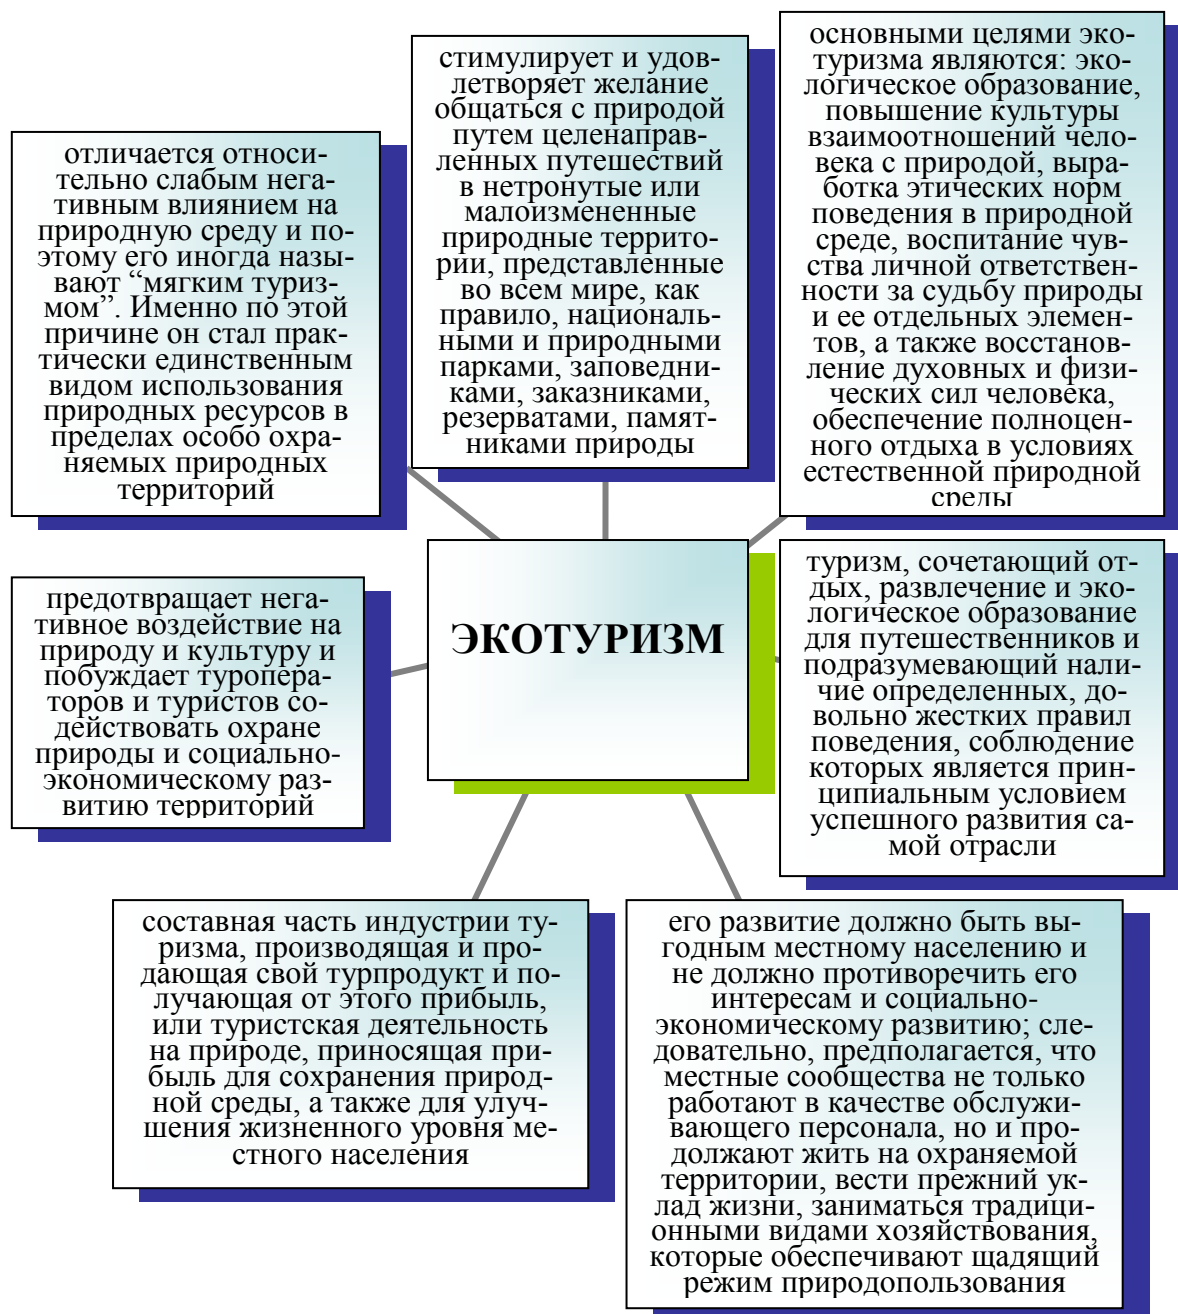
отличается относительно слабым негативным влиянием на природную среду и поэтому его иногда называют “мягким туризмом”. Именно по этой причине он стал практически единственным видом использования природных ресурсов в пределах особо охраняемых природных территорий

стимулирует и удовлетворяет желание общаться с природой путем целенаправленных путешествий в нетронутые или малоизмененные природные территории, представленные во всем мире, как правило, национальными и природными парками, заповедниками, заказниками, резерватами, памятниками природы

основными целями экотуризма являются: экологическое образование, повышение культуры взаимоотношений человека с природой, выработка этических норм поведения в природной среде, воспитание чувства личной ответственности за судьбу природы и ее отдельных элементов, а также восстановление духовных и физических сил человека, обеспечение полноценного отдыха в условиях естественной природной среды

ЭКОТУРИЗМ

предотвращает негативное воздействие на природу и культуру и побуждает туроператоров и туристов содействовать охране природы и социально-экономическому развитию территорий

туризм, сочетающий отдых, развлечение и экологическое образование для путешественников и подразумевающий наличие определенных, довольно жестких правил поведения, соблюдение которых является принципиальным условием успешного развития самой отрасли

составная часть индустрии туризма, производящая и продающая свой турпродукт и получающая от этого прибыль, или туристская деятельность на природе, приносящая прибыль для сохранения природной среды, а также для улучшения жизненного уровня местного населения

его развитие должно быть выгодным местному населению и не должно противоречить его интересам и социально-экономическому развитию; следовательно, предполагается, что местные сообщества не только работают в качестве обслуживающего персонала, но и продолжают жить на охраняемой территории, вести прежний уклад жизни, заниматься традиционными видами хозяйствования, которые обеспечивают щадящий режим природопользования